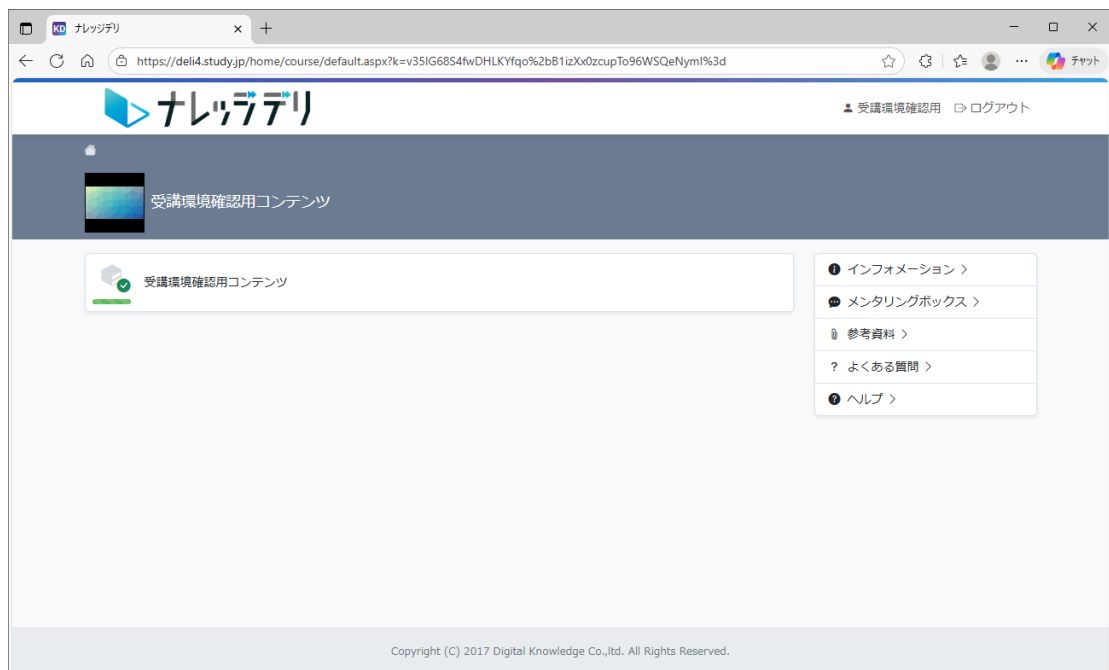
KD ナレッジデリ × +

https://deli4.study.jp/home/course/default.aspx?k=v35IG68S4fwDHLKYfqo%2bB1izXx0zcupTo96WSQeNymI%3d

チャット

ナレッジデリ

受講環境確認用 ログアウト

受講環境確認用コンテンツ

受講環境確認用コンテンツ

インフォメーション >

メンタリングボックス >

参考資料 >

? よくある質問 >

ヘルプ >

Copyright (C) 2017 Digital Knowledge Co.,ltd. All Rights Reserved.